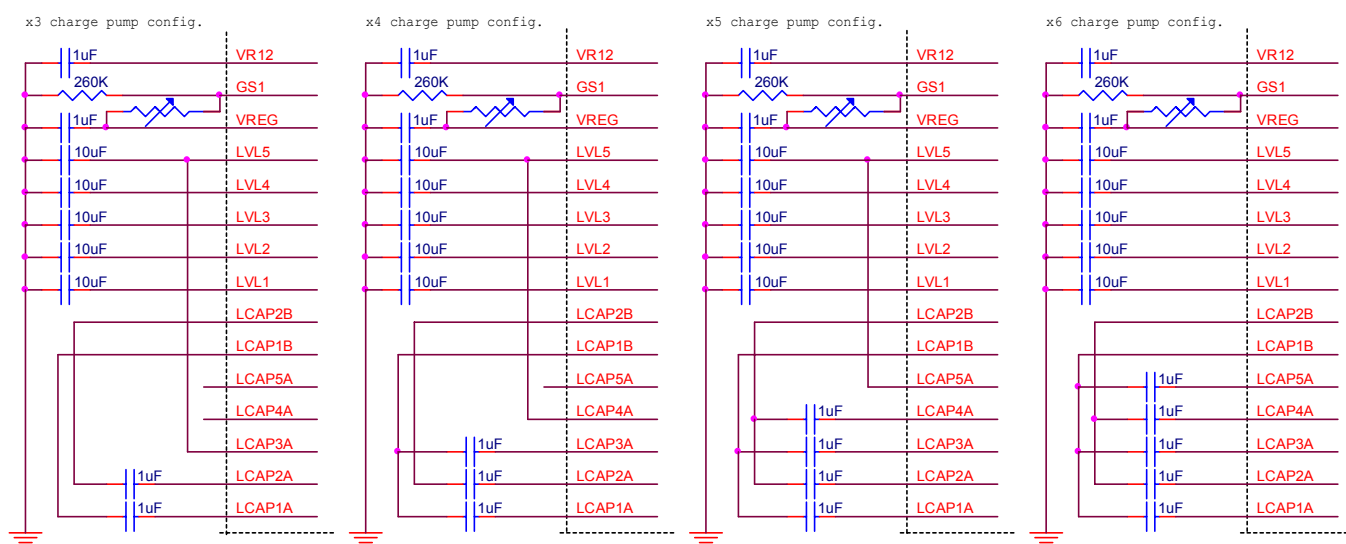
x3 charge pump config.

1uF
VR12
260K
GS1
1uF
VREG
10uF
LVL5
10uF
LVL4
10uF
LVL3
10uF
LVL2
10uF
LVL1
LCAP2B
LCAP1B
LCAP5A
LCAP4A
LCAP3A
1uF
LCAP2A
1uF
LCAP1A

x4 charge pump config.

1uF
VR12
260K
GS1
1uF
VREG
10uF
LVL5
10uF
LVL4
10uF
LVL3
10uF
LVL2
10uF
LVL1
LCAP2B
LCAP1B
LCAP5A
LCAP4A
1uF
LCAP3A
1uF
LCAP2A
1uF
LCAP1A

x5 charge pump config.

1uF
VR12
260K
GS1
1uF
VREG
10uF
LVL5
10uF
LVL4
10uF
LVL3
10uF
LVL2
10uF
LVL1
LCAP2B
LCAP1B
LCAP5A
1uF
LCAP4A
1uF
LCAP3A
1uF
LCAP2A
1uF
LCAP1A

x6 charge pump config.

1uF
VR12
260K
GS1
1uF
VREG
10uF
LVL5
10uF
LVL4
10uF
LVL3
10uF
LVL2
10uF
LVL1
LCAP2B
LCAP1B
1uF
LCAP5A
1uF
LCAP4A
1uF
LCAP3A
1uF
LCAP2A
1uF
LCAP1A